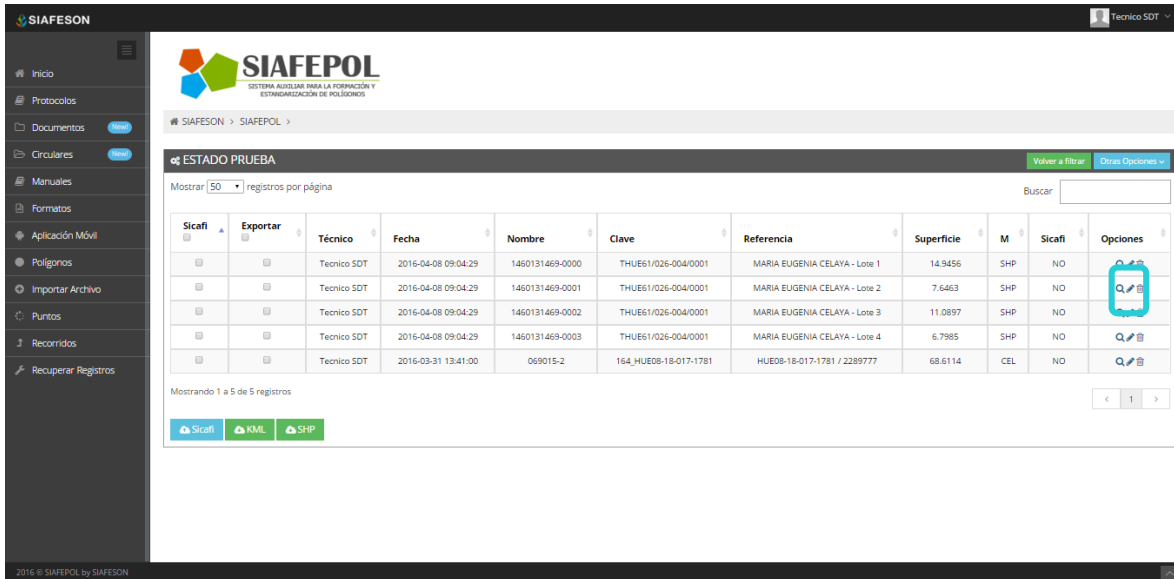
SIAFESON

Tecnico SDT

Inicio
Protocolos
Documentos New!
Circulares New!
Manuales
Formatos
Aplicación Móvil
Polígonos
Importar Archivo
Puntos
Recorridos
Recuperar Registros

SIAFEPOL
SISTEMA AUXILIAR PARA LA FORMACIÓN Y ESTANDARIZACIÓN DE POLÍGONOS

SIAFESON > SIAFEPOL >

ESTADO PRUEBA

Volver a filtrar
Otras Opciones

Mostrar 50 registros por página

Buscar

| Sicafi | Exportar | Técnico | Fecha | Nombre | Clave | Referencia | Superficie | M | Sicafi | Opciones |
|---|---|---|---|---|---|---|---|---|---|---|
| | | Tecnico SDT | 2016-04-08 09:04:29 | 1460131469-0000 | THUE61/026-004/0001 | MARIA EUGENIA CELAYA - Lote 1 | 14.9456 | SHP | NO | |
| | | Tecnico SDT | 2016-04-08 09:04:29 | 1460131469-0001 | THUE61/026-004/0001 | MARIA EUGENIA CELAYA - Lote 2 | 7.6463 | SHP | NO | |
| | | Tecnico SDT | 2016-04-08 09:04:29 | 1460131469-0002 | THUE61/026-004/0001 | MARIA EUGENIA CELAYA - Lote 3 | 11.0897 | SHP | NO | |
| | | Tecnico SDT | 2016-04-08 09:04:29 | 1460131469-0003 | THUE61/026-004/0001 | MARIA EUGENIA CELAYA - Lote 4 | 6.7985 | SHP | NO | |
| | | Tecnico SDT | 2016-03-31 13:41:00 | 069015-2 | 164_HUE08-18-017-1781 | HUE08-18-017-1781 / 2289777 | 68.6114 | CEL | NO | |

Mostrando 1 a 5 de 5 registros

‹ 1 ›

Sicafi
KML
SHP

2016 © SIAFEPOL by SIAFESON